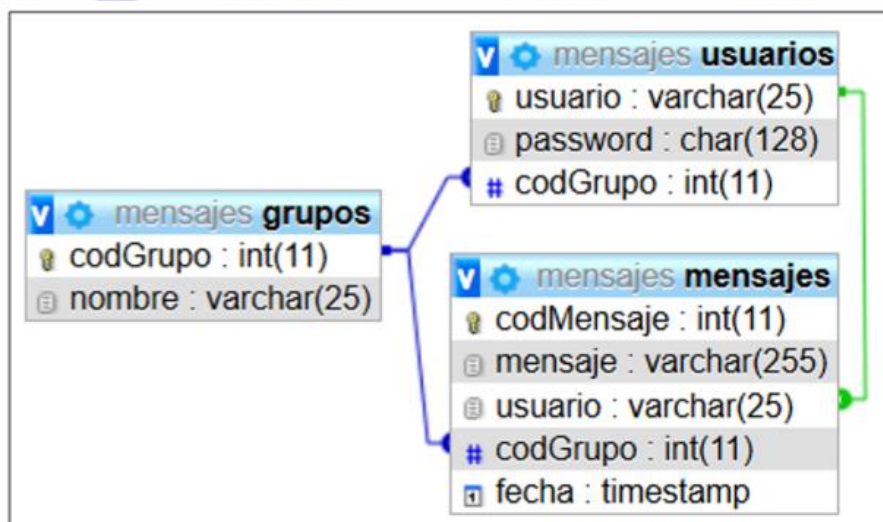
mensajes usuarios
usuario : varchar(25)
password : char(128)
codGrupo : int(11)

mensajes grupos
codGrupo : int(11)
nombre : varchar(25)

mensajes mensajes
codMensaje : int(11)
mensaje : varchar(255)
usuario : varchar(25)
codGrupo : int(11)
fecha : timestamp